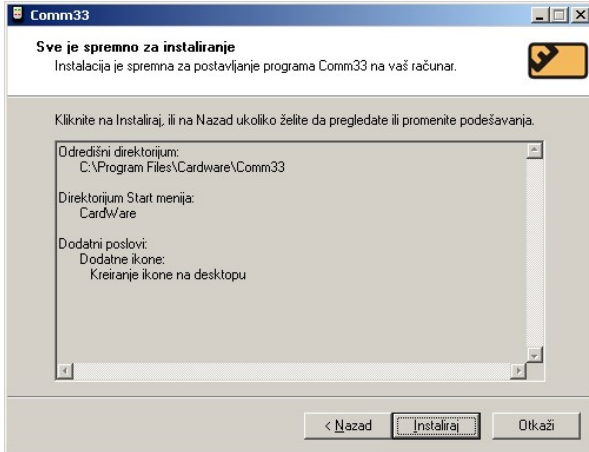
Comm33

Sve je spremno za instaliranje
Instalacija je spremna za postavljanje programa Comm33 na vaš računar.

Kliknite na Instaliraj, ili na Nazad ukoliko želite da pregledate ili promenite podešavanja.

Odredišni direktorijum:
C:\Program Files\Cardware\Comm33

Direktorijum Start menija:
CardWare

Dodatni poslovi:
Dodatne ikone:
Kreiranje ikone na desktopu

< Nazad
Instaliraj
Otkaži